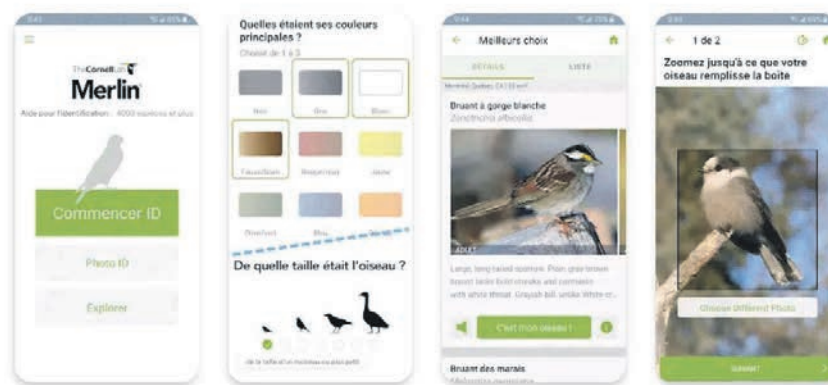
TheCornellLab
Merlin
Aide pour l'identification · 4000 espèces et plus
Commencer ID
Photo ID
Explorer

Quelles étaient ses couleurs principales ?
Choisir de 1 à 3
Noir
Gris
Blanc
Fauve/Brun
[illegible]
Jaune
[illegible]
Bleu
De quelle taille était l'oiseau ?
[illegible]

Meilleurs choix
DÉTAILS
LISTE
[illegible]
Bruant à gorge blanche
Zonotrichia albicollis
ADULT
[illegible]
C'est mon oiseau !
Bruant des marais
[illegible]

1 de 2
Zoomez jusqu'à ce que votre oiseau remplisse la boîte
Choose Different Photo
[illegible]